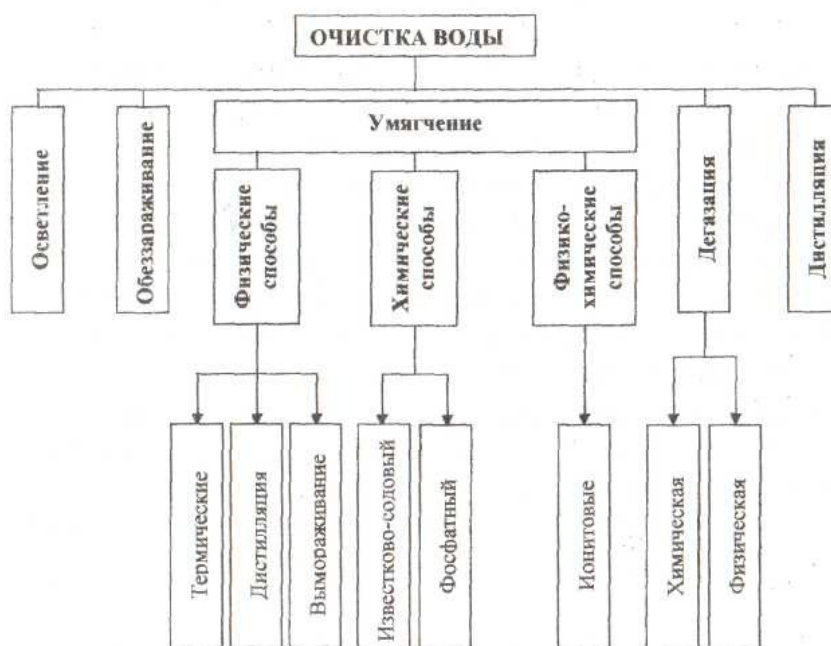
ОЧИСТКА ВОДЫ

Осветление

Обеззараживание

Умягчение

Физические способы

Химические способы

Физико-химические способы

Дегазация

Дистилляция

Термические

Дистилляция

Вымораживание

Известково-содовый

Фосфатный

Ионитовые

Химическая

Физическая